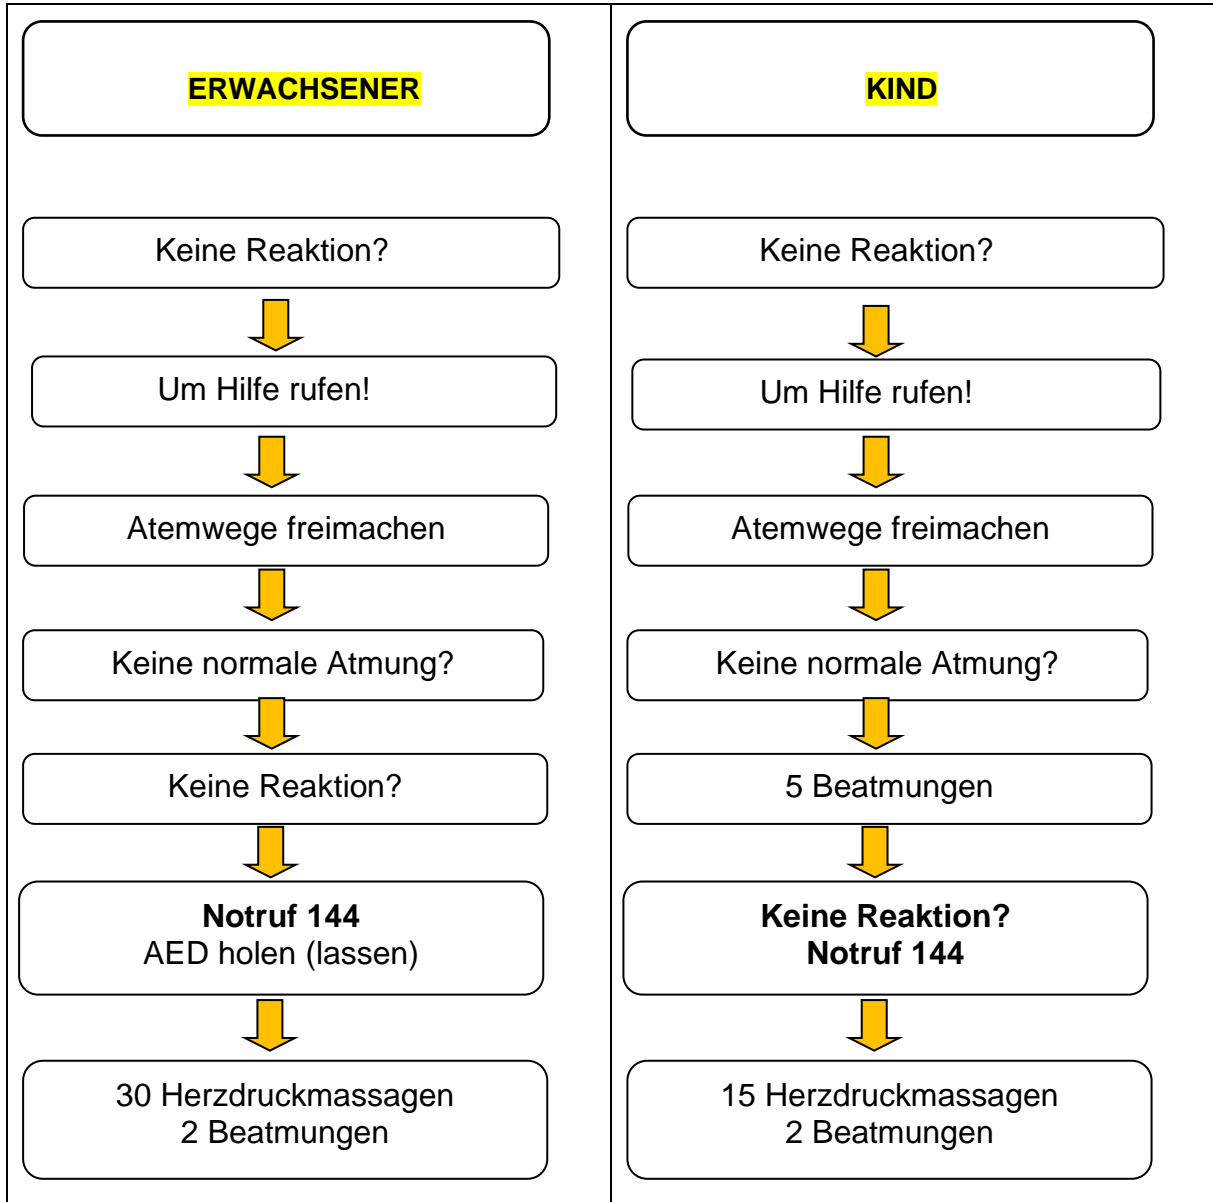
ERWACHSENER

Keine Reaktion?

Um Hilfe rufen!

Atemwege freimachen

Keine normale Atmung?

Keine Reaktion?

**Notruf 144**
AED holen (lassen)

30 Herzdruckmassagen
2 Beatmungen

KIND

Keine Reaktion?

Um Hilfe rufen!

Atemwege freimachen

Keine normale Atmung?

5 Beatmungen

**Keine Reaktion?**
**Notruf 144**

15 Herzdruckmassagen
2 Beatmungen